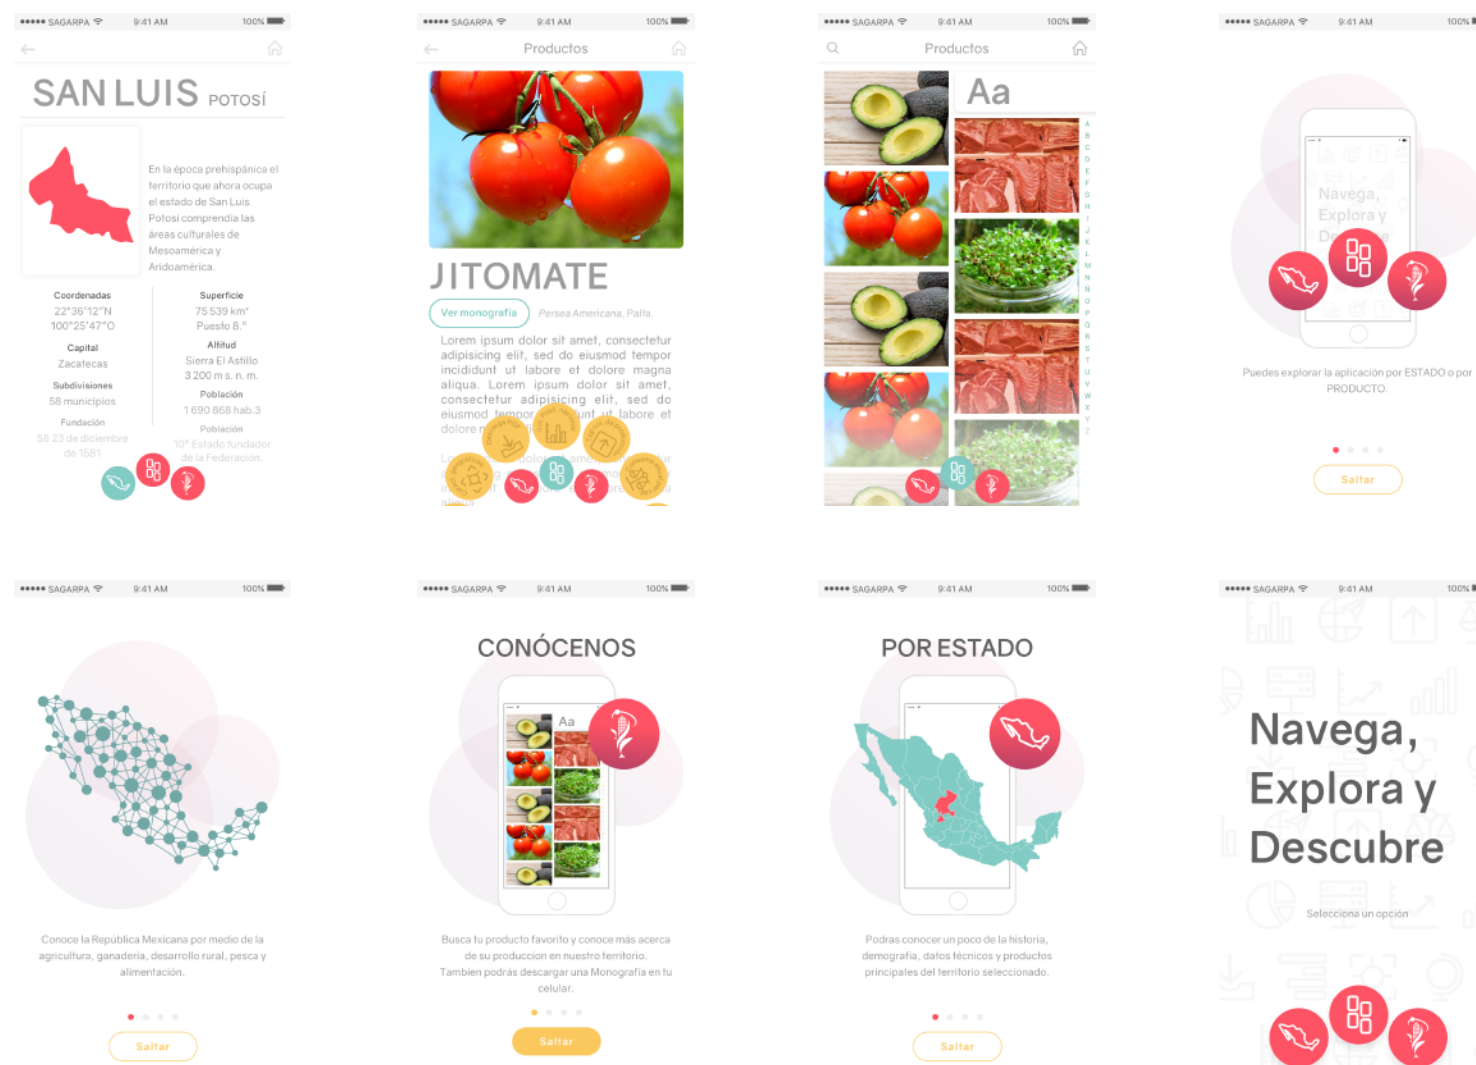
●●●●● SAGARPA 9:41 AM 100%

SAN LUIS POTOSÍ

En la época prehispánica el territorio que ahora ocupa el estado de San Luis Potosí comprendía las áreas culturales de Mesoamérica y Aridoamérica.

Coordenadas
22°36'12"N
100°25'47"O

Capital
Zacatecas

Subdivisiones
58 municipios

Fundación
58 23 de diciembre de 1581

Superficie
75 539 km²
Puesto 8.°

Altitud
Sierra El Astillo
3 200 m s. n. m.

Población
1 690 868 hab.3

Población
10° Estado fundador de la Federación.

●●●●● SAGARPA 9:41 AM 100%

Productos

JITOMATE

Ver monografía

Persea Americana, Palta.

Lorem ipsum dolor sit amet, consectetur adipisicing elit, sed do eiusmod tempor incididunt ut labore et dolore magna aliqua. Lorem ipsum dolor sit amet, consectetur adipisicing elit, sed do eiusmod tempor incididunt ut labore et dolore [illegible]

●●●●● SAGARPA 9:41 AM 100%

Productos

Aa

A B C D E F G H I J K L M N Ñ O P Q R S T U V W X Y Z

●●●●● SAGARPA 9:41 AM 100%

Navega, Explora y De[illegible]

Puedes explorar la aplicación por ESTADO o por PRODUCTO.

Saltar

●●●●● SAGARPA 9:41 AM 100%

Conoce la República Mexicana por medio de la agricultura, ganadería, desarrollo rural, pesca y alimentación.

Saltar

●●●●● SAGARPA 9:41 AM 100%

CONÓCENOS

Aa

Busca tu producto favorito y conoce más acerca de su produccion en nuestro territorio. Tambien podrás descargar una Monografía en tu celular.

Saltar

●●●●● SAGARPA 9:41 AM 100%

POR ESTADO

Podras conocer un poco de la historia, demografía, datos técnicos y productos principales del territorio seleccionado.

Saltar

●●●●● SAGARPA 9:41 AM 100%

Navega, Explora y Descubre

Selecciona un opción